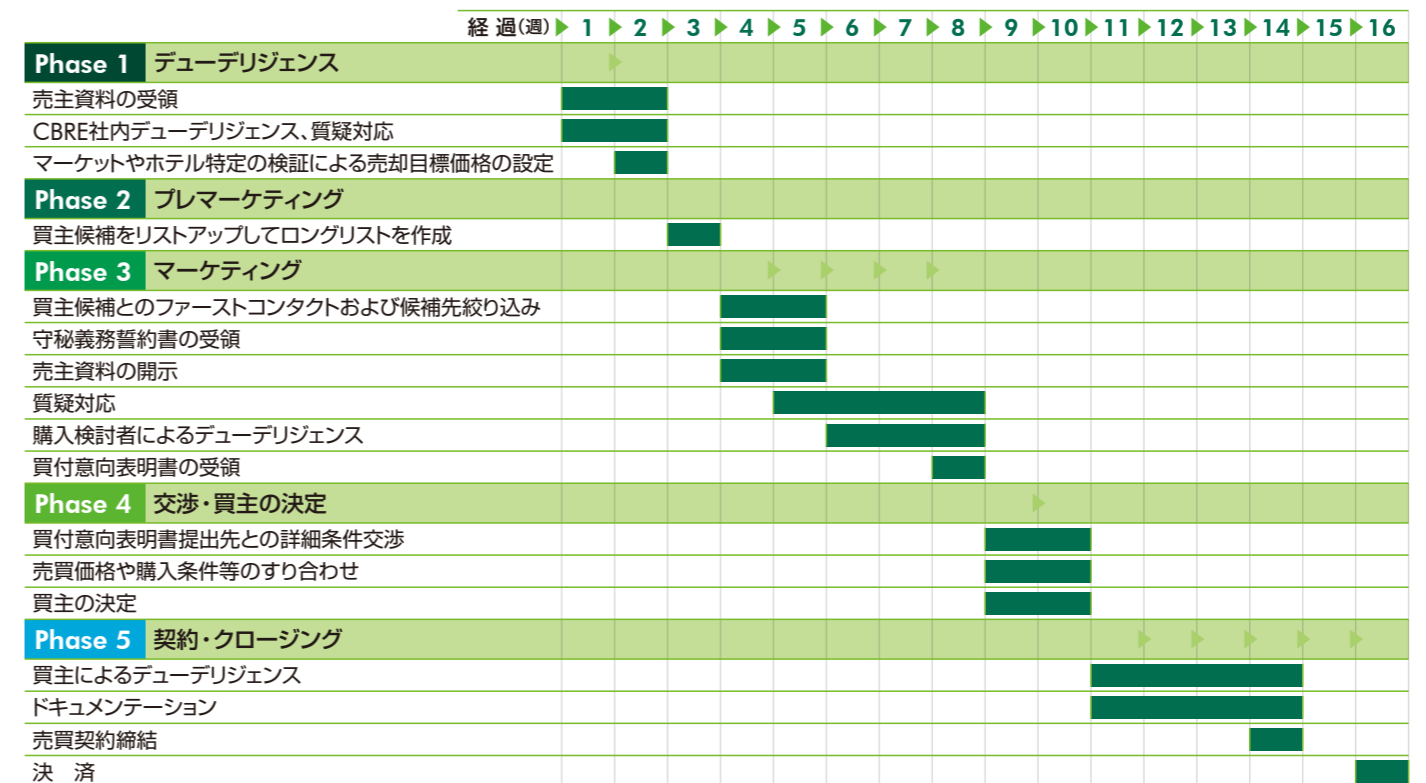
経過(週) 1 2 3 4 5 6 7 8 9 10 11 12 13 14 15 16

Phase 1 デューデリジェンス
売主資料の受領
CBRE社内デューデリジェンス、質疑対応
マーケットやホテル特定の検証による売却目標価格の設定

Phase 2 プレマーケティング
買主候補をリストアップしてロングリストを作成

Phase 3 マーケティング
買主候補とのファーストコンタクトおよび候補先絞り込み
守秘義務誓約書の受領
売主資料の開示
質疑対応
購入検討者によるデューデリジェンス
買付意向表明書の受領

Phase 4 交渉・買主の決定
買付意向表明書提出先との詳細条件交渉
売買価格や購入条件等のすり合わせ
買主の決定

Phase 5 契約・クロージング
買主によるデューデリジェンス
ドキュメンテーション
売買契約締結
決 済